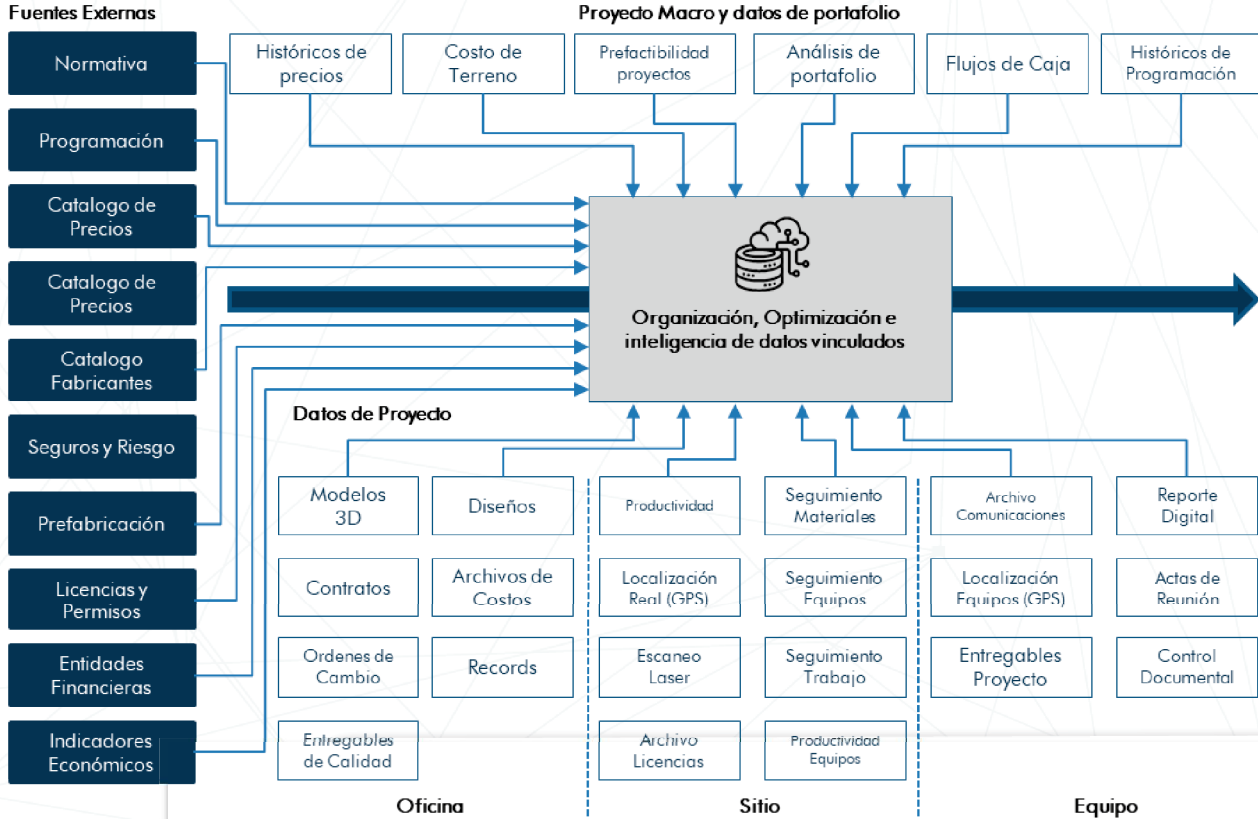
Fuentes Externas

Normativa

Programación

Catalogo de Precios

Catalogo de Precios

Catalogo Fabricantes

Seguros y Riesgo

Prefabricación

Licencias y Permisos

Entidades Financieras

Indicadores Económicos

Proyecto Macro y datos de portafolio

Históricos de precios

Costo de Terreno

Prefactibilidad proyectos

Análisis de portafolio

Flujos de Caja

Históricos de Programación

Organización, Optimización e inteligencia de datos vinculados

Datos de Proyecto

Modelos 3D

Diseños

Contratos

Archivos de Costos

Ordenes de Cambio

Records

Entregables de Calidad

Productividad

Seguimiento Materiales

Localización Real (GPS)

Seguimiento Equipos

Escaneo Laser

Seguimiento Trabajo

Archivo Licencias

Productividad Equipos

Archivo Comunicaciones

Reporte Digital

Localización Equipos (GPS)

Actas de Reunión

Entregables Proyecto

Control Documental

Oficina

Sitio

Equipo